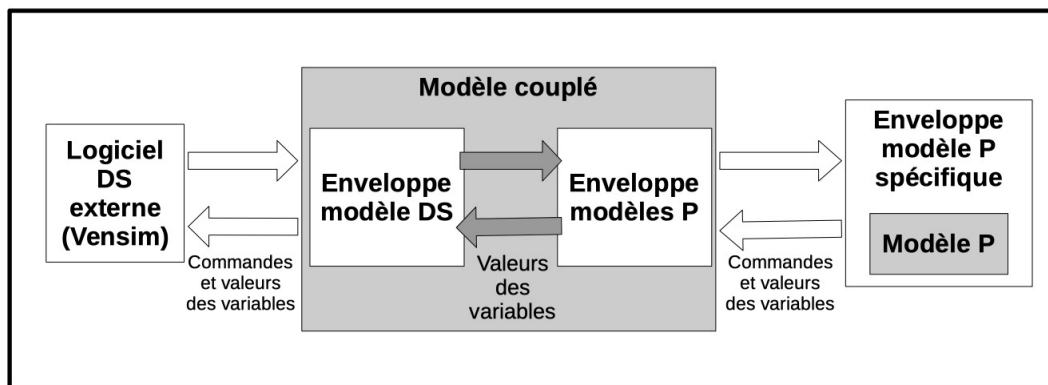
Modèle couplé

Logiciel DS externe (Vensim)

Commandes et valeurs des variables

Enveloppe modèle DS

Valeurs des variables

Enveloppe modèles P

Commandes et valeurs des variables

Enveloppe modèle P spécifique

Modèle P